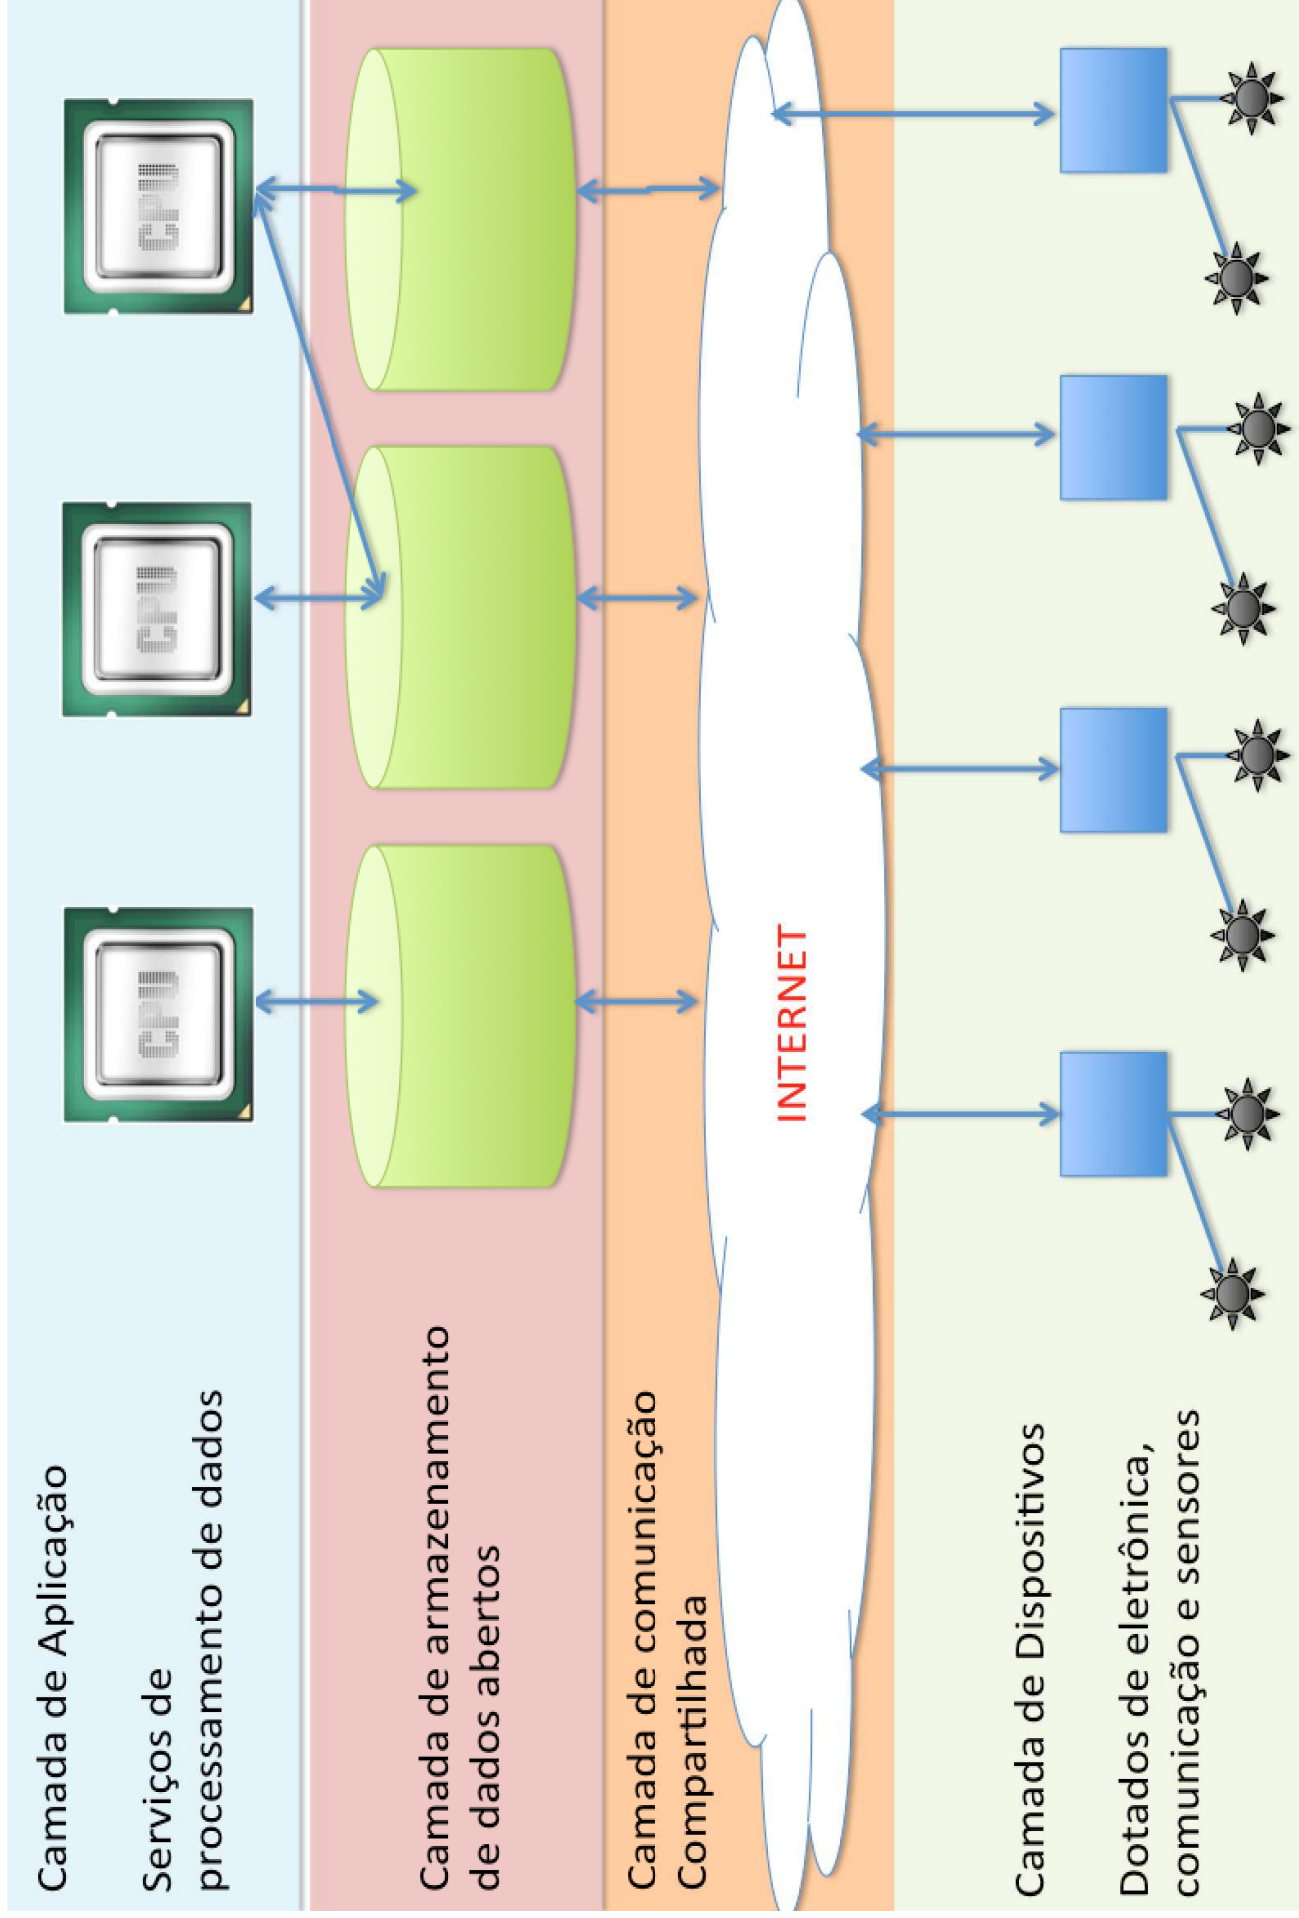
Camada de Aplicação

Serviços de processamento de dados

Camada de armazenamento de dados abertos

Camada de comunicação Compartilhada

Camada de Dispositivos

Dotados de eletrônica, comunicação e sensores

CPU

CPU

CPU

INTERNET